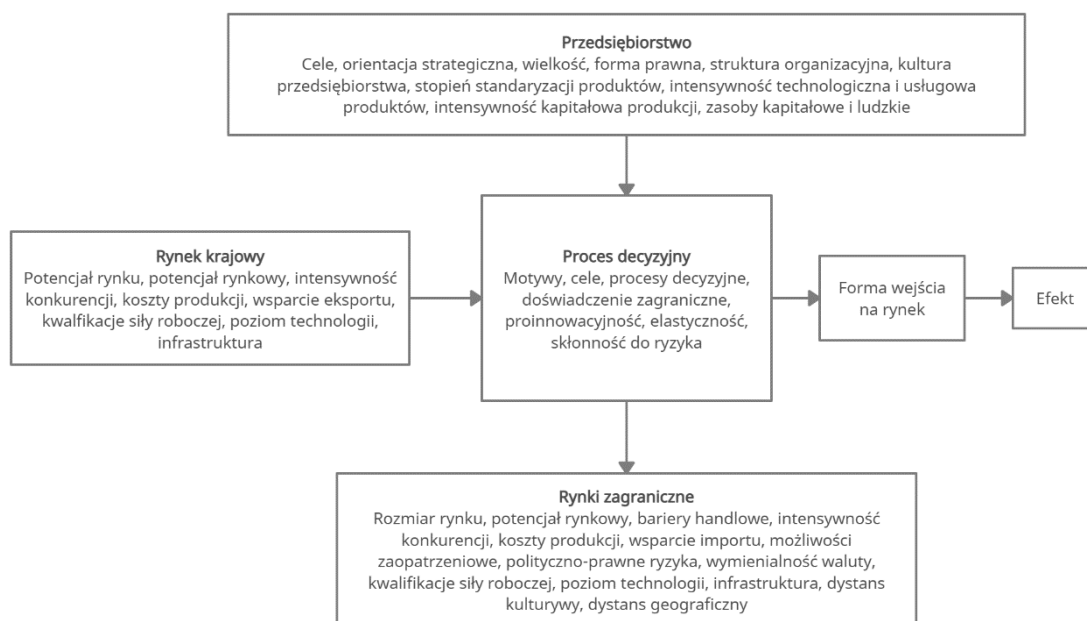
Przedsiębiorstwo
Cele, orientacja strategiczna, wielkość, forma prawna, struktura organizacyjna, kultura przedsiębiorstwa, stopień standaryzacji produktów, intensywność technologiczna i usługowa produktów, intensywność kapitałowa produkcji, zasoby kapitałowe i ludzkie

Rynek krajowy
Potencjał rynku, potencjał rynkowy, intensywność konkurencji, koszty produkcji, wsparcie eksportu, kwalfikacje siły roboczej, poziom technologii, infrastruktura

Proces decyzyjny
Motywy, cele, procesy decyzyjne, doświadczenie zagraniczne, proinnowacyjność, elastyczność, skłonność do ryzyka

Forma wejścia na rynek

Efekt

Rynki zagraniczne
Rozmiar rynku, potencjał rynkowy, bariery handlowe, intensywność konkurencji, koszty produkcji, wsparcie importu, możliwości zaopatrzeniowe, polityczno-prawne ryzyka, wymienialność waluty, kwalifikacje siły roboczej, poziom technologii, infrastruktura, dystans kulturywy, dystans geograficzny